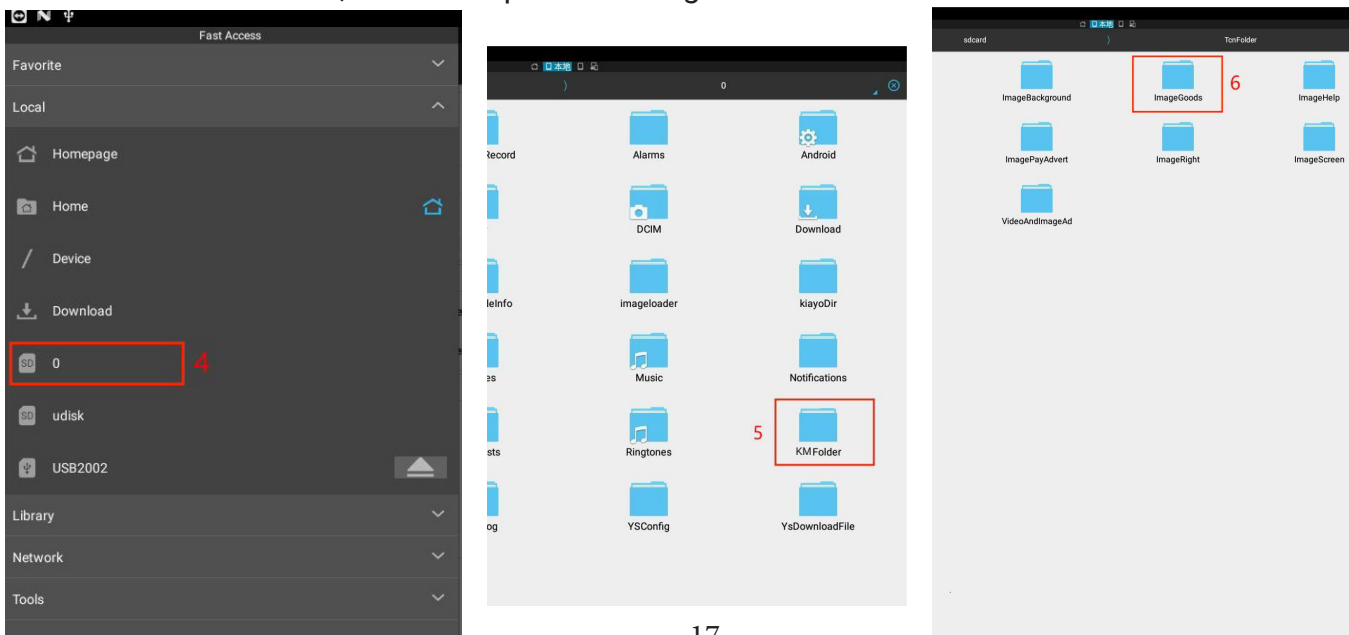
Fast Access

Favorite

Local

Homepage

Home

Device

Download

0

4

udisk

USB2002

Library

Network

Tools

本地

0

Record

Alarms

Android

DCIM

Download

leInfo

imageloader

kiayoDir

es

Music

Notifications

sts

Ringtones

5

KMFolder

og

YSConfig

YsDownloadFile

17

本地

sdcard

TcnFolder

ImageBackground

ImageGoods

6

ImageHelp

ImagePayAdvert

ImageRight

ImageScreen

VideoAndImageAd